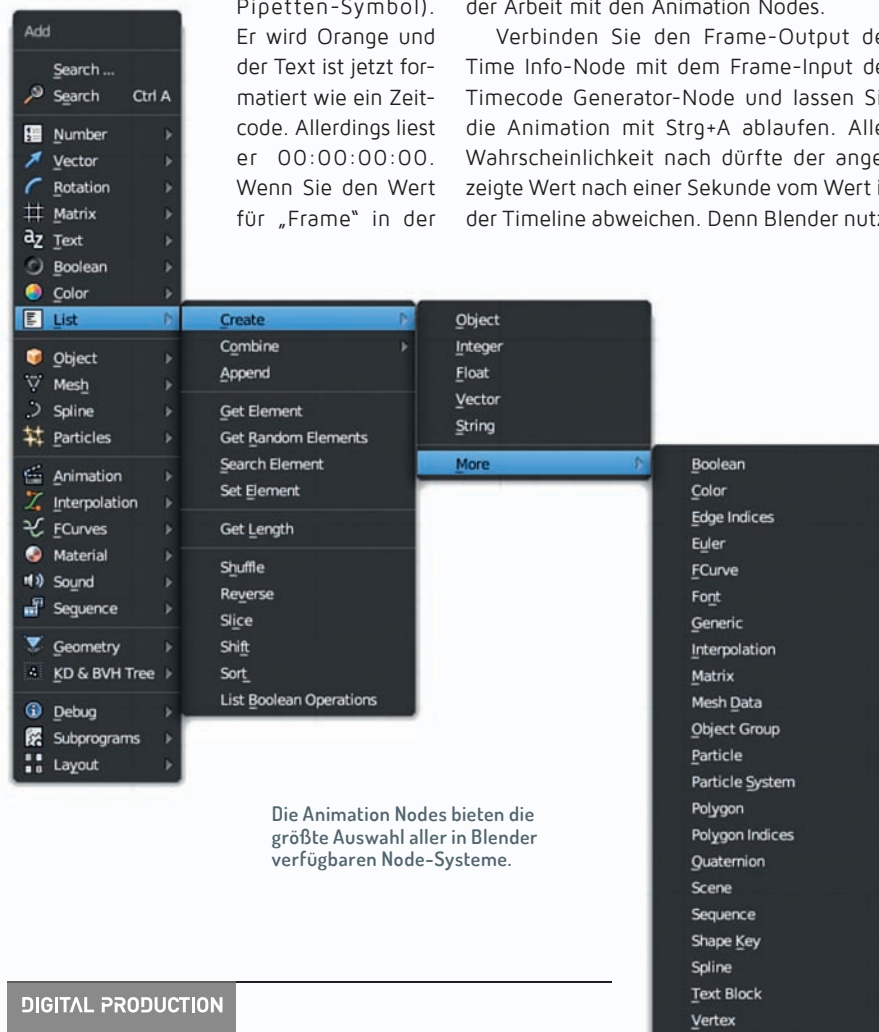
Add

Search ...
Search Ctrl A
Number
Vector
Rotation
Matrix
Text
Boolean
Color
List
Object
Mesh
Spline
Particles
Animation
Interpolation
FCurves
Material
Sound
Sequence
Geometry
KD & BVH Tree
Debug
Subprograms
Layout

Create
Combine
Append
Get Element
Get Random Elements
Search Element
Set Element
Get Length
Shuffle
Reverse
Slice
Shift
Sort
List Boolean Operations

Object
Integer
Float
Vector
String
More

Boolean
Color
Edge Indices
Euler
FCurve
Font
Generic
Interpolation
Matrix
Mesh Data
Object Group
Particle
Particle System
Polygon
Polygon Indices
Quaternion
Scene
Sequence
Shape Key
Spline
Text Block
Vertex

Pipetten-Symbol). Er wird Orange und der Text ist jetzt formatiert wie ein Zeitcode. Allerdings liest er 00:00:00:00. Wenn Sie den Wert für „Frame" in der

der Arbeit mit den Animation Nodes.

Verbinden Sie den Frame-Output de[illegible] Time Info-Node mit dem Frame-Input de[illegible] Timecode Generator-Node und lassen Si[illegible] die Animation mit Strg+A ablaufen. All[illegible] Wahrscheinlichkeit nach dürfte der ange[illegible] zeigte Wert nach einer Sekunde vom Wert i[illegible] der Timeline abweichen. Denn Blender nut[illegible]

Die Animation Nodes bieten die größte Auswahl aller in Blender verfügbaren Node-Systeme.

DIGITAL PRODUCTION